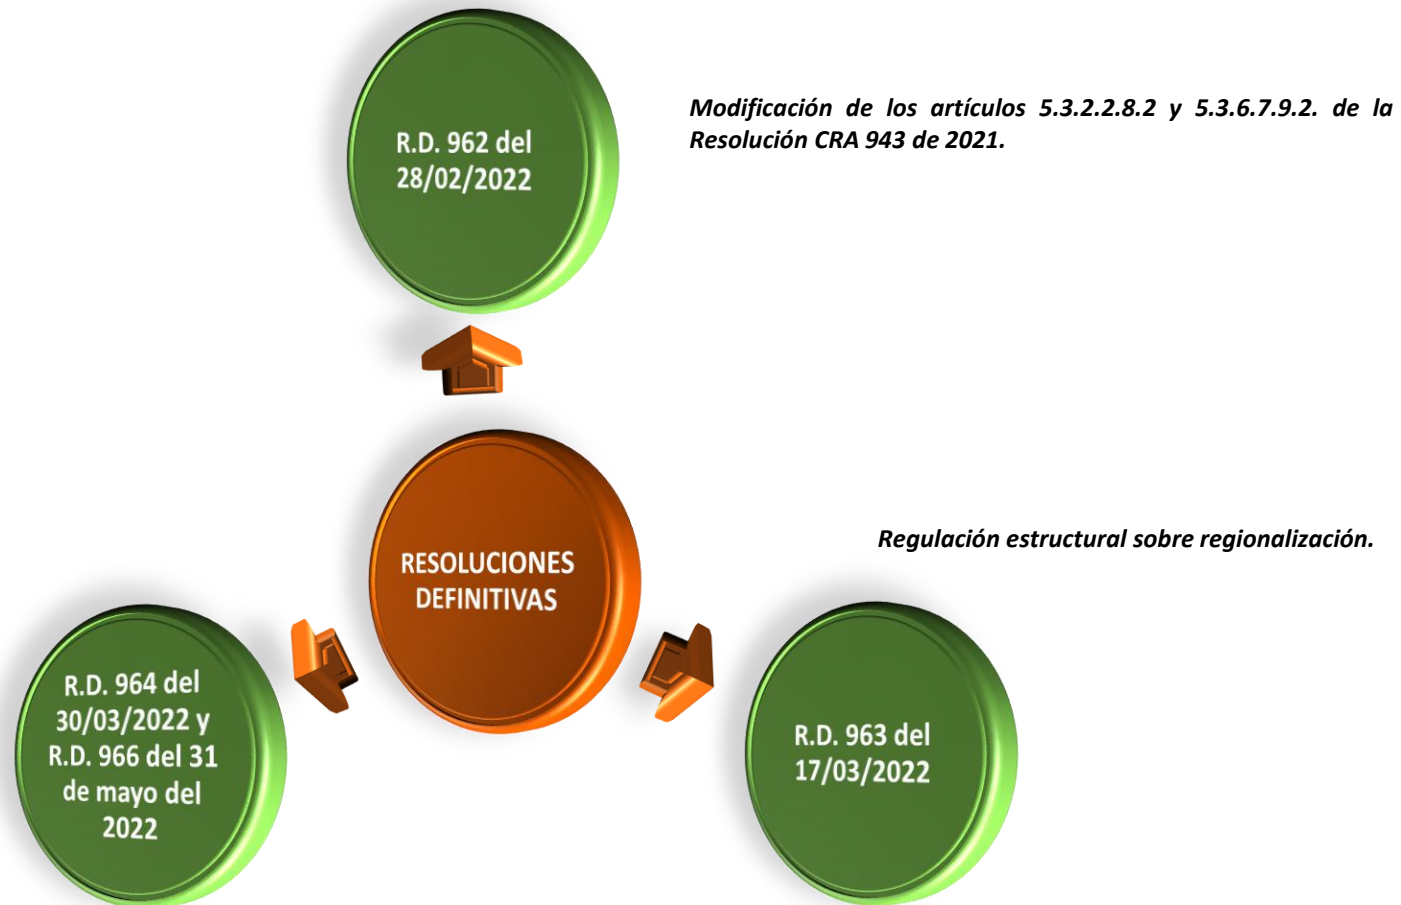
R.D. 962 del 28/02/2022

Modificación de los artículos 5.3.2.2.8.2 y 5.3.6.7.9.2. de la Resolución CRA 943 de 2021.

RESOLUCIONES DEFINITIVAS

Regulación estructural sobre regionalización.

R.D. 964 del 30/03/2022 y R.D. 966 del 31 de mayo del 2022

R.D. 963 del 17/03/2022